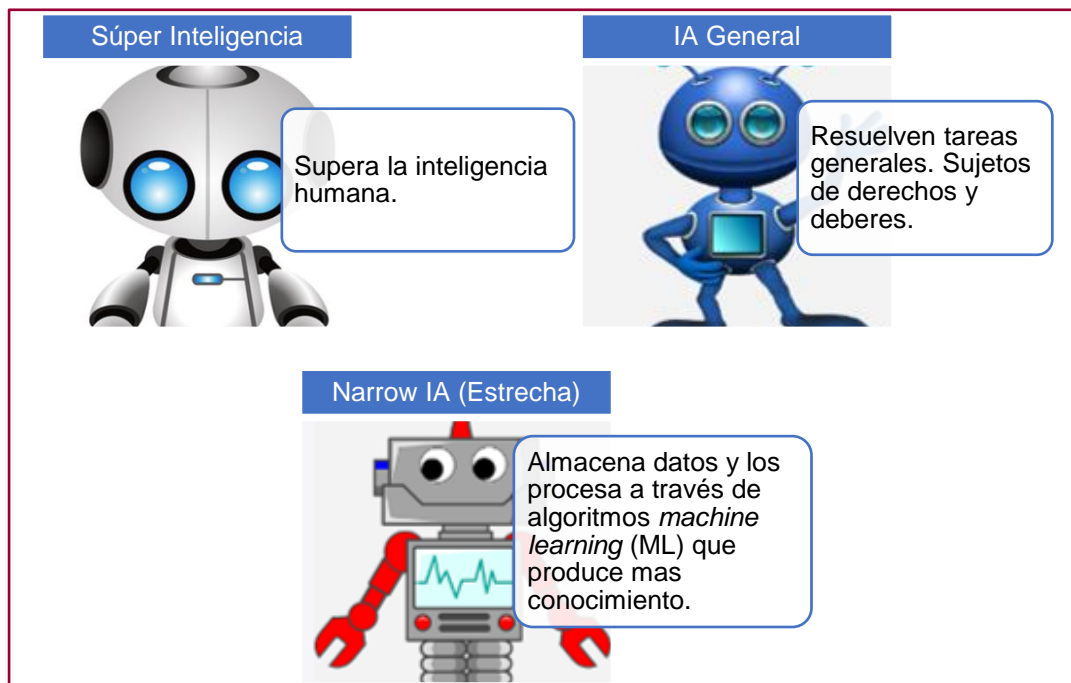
Súper Inteligencia

Supera la inteligencia humana.

IA General

Resuelven tareas generales. Sujetos de derechos y deberes.

Narrow IA (Estrecha)

Almacena datos y los procesa a través de algoritmos *machine learning* (ML) que produce mas conocimiento.